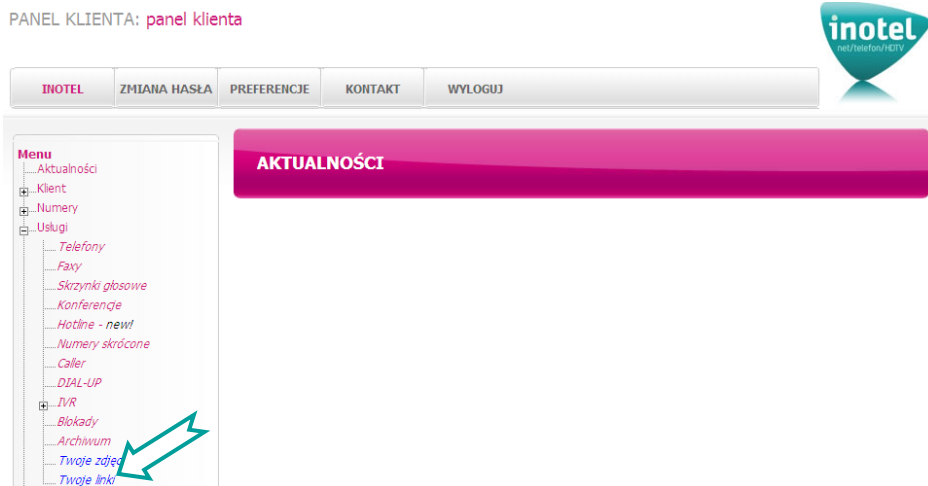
PANEL KLIENTA: panel klienta

inotel
net/telefon/HDTV

INOTEL
ZMIANA HASŁA
PREFERENCJE
KONTAKT
WYLOGUJ

Menu
Aktualności
Klient
Numery
Usługi
Telefony
Faxy
Skrzynki głosowe
Konferencje
Hotline - new!
Numery skrócone
Caller
DIAL-UP
IVR
Blokady
Archiwum
Twoje zdję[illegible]
Twoje linki

AKTUALNOŚCI